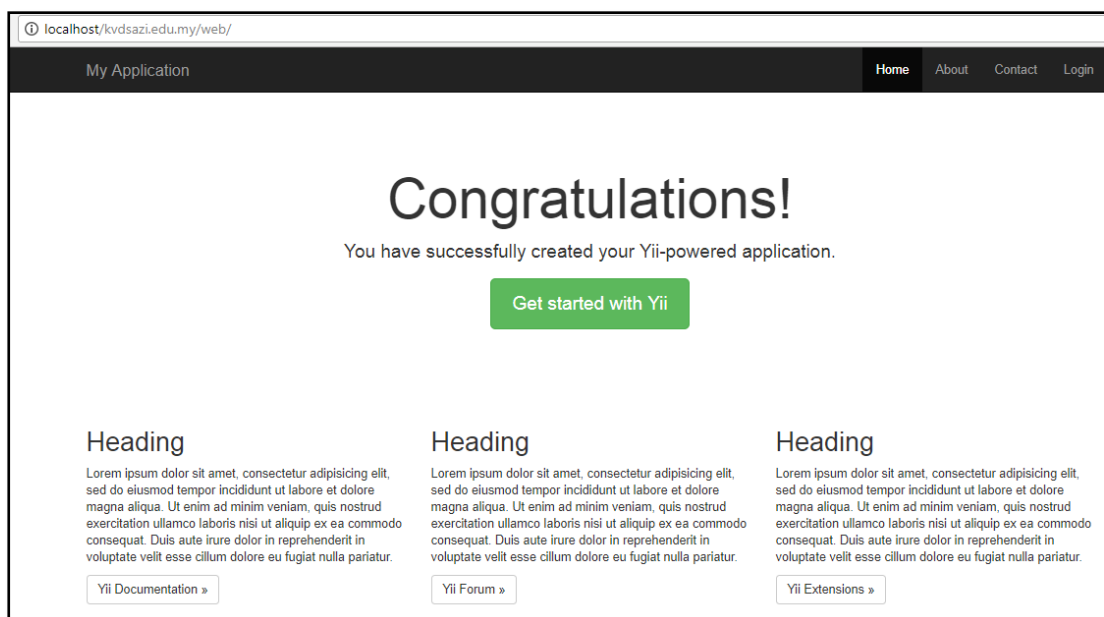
localhost/kvdsazi.edu.my/web/

My Application

Home About Contact Login

Congratulations!

You have successfully created your Yii-powered application.

Get started with Yii

Heading

Lorem ipsum dolor sit amet, consectetur adipisicing elit, sed do eiusmod tempor incididunt ut labore et dolore magna aliqua. Ut enim ad minim veniam, quis nostrud exercitation ullamco laboris nisi ut aliquip ex ea commodo consequat. Duis aute irure dolor in reprehenderit in voluptate velit esse cillum dolore eu fugiat nulla pariatur.

Yii Documentation »

Heading

Lorem ipsum dolor sit amet, consectetur adipisicing elit, sed do eiusmod tempor incididunt ut labore et dolore magna aliqua. Ut enim ad minim veniam, quis nostrud exercitation ullamco laboris nisi ut aliquip ex ea commodo consequat. Duis aute irure dolor in reprehenderit in voluptate velit esse cillum dolore eu fugiat nulla pariatur.

Yii Forum »

Heading

Lorem ipsum dolor sit amet, consectetur adipisicing elit, sed do eiusmod tempor incididunt ut labore et dolore magna aliqua. Ut enim ad minim veniam, quis nostrud exercitation ullamco laboris nisi ut aliquip ex ea commodo consequat. Duis aute irure dolor in reprehenderit in voluptate velit esse cillum dolore eu fugiat nulla pariatur.

Yii Extensions »